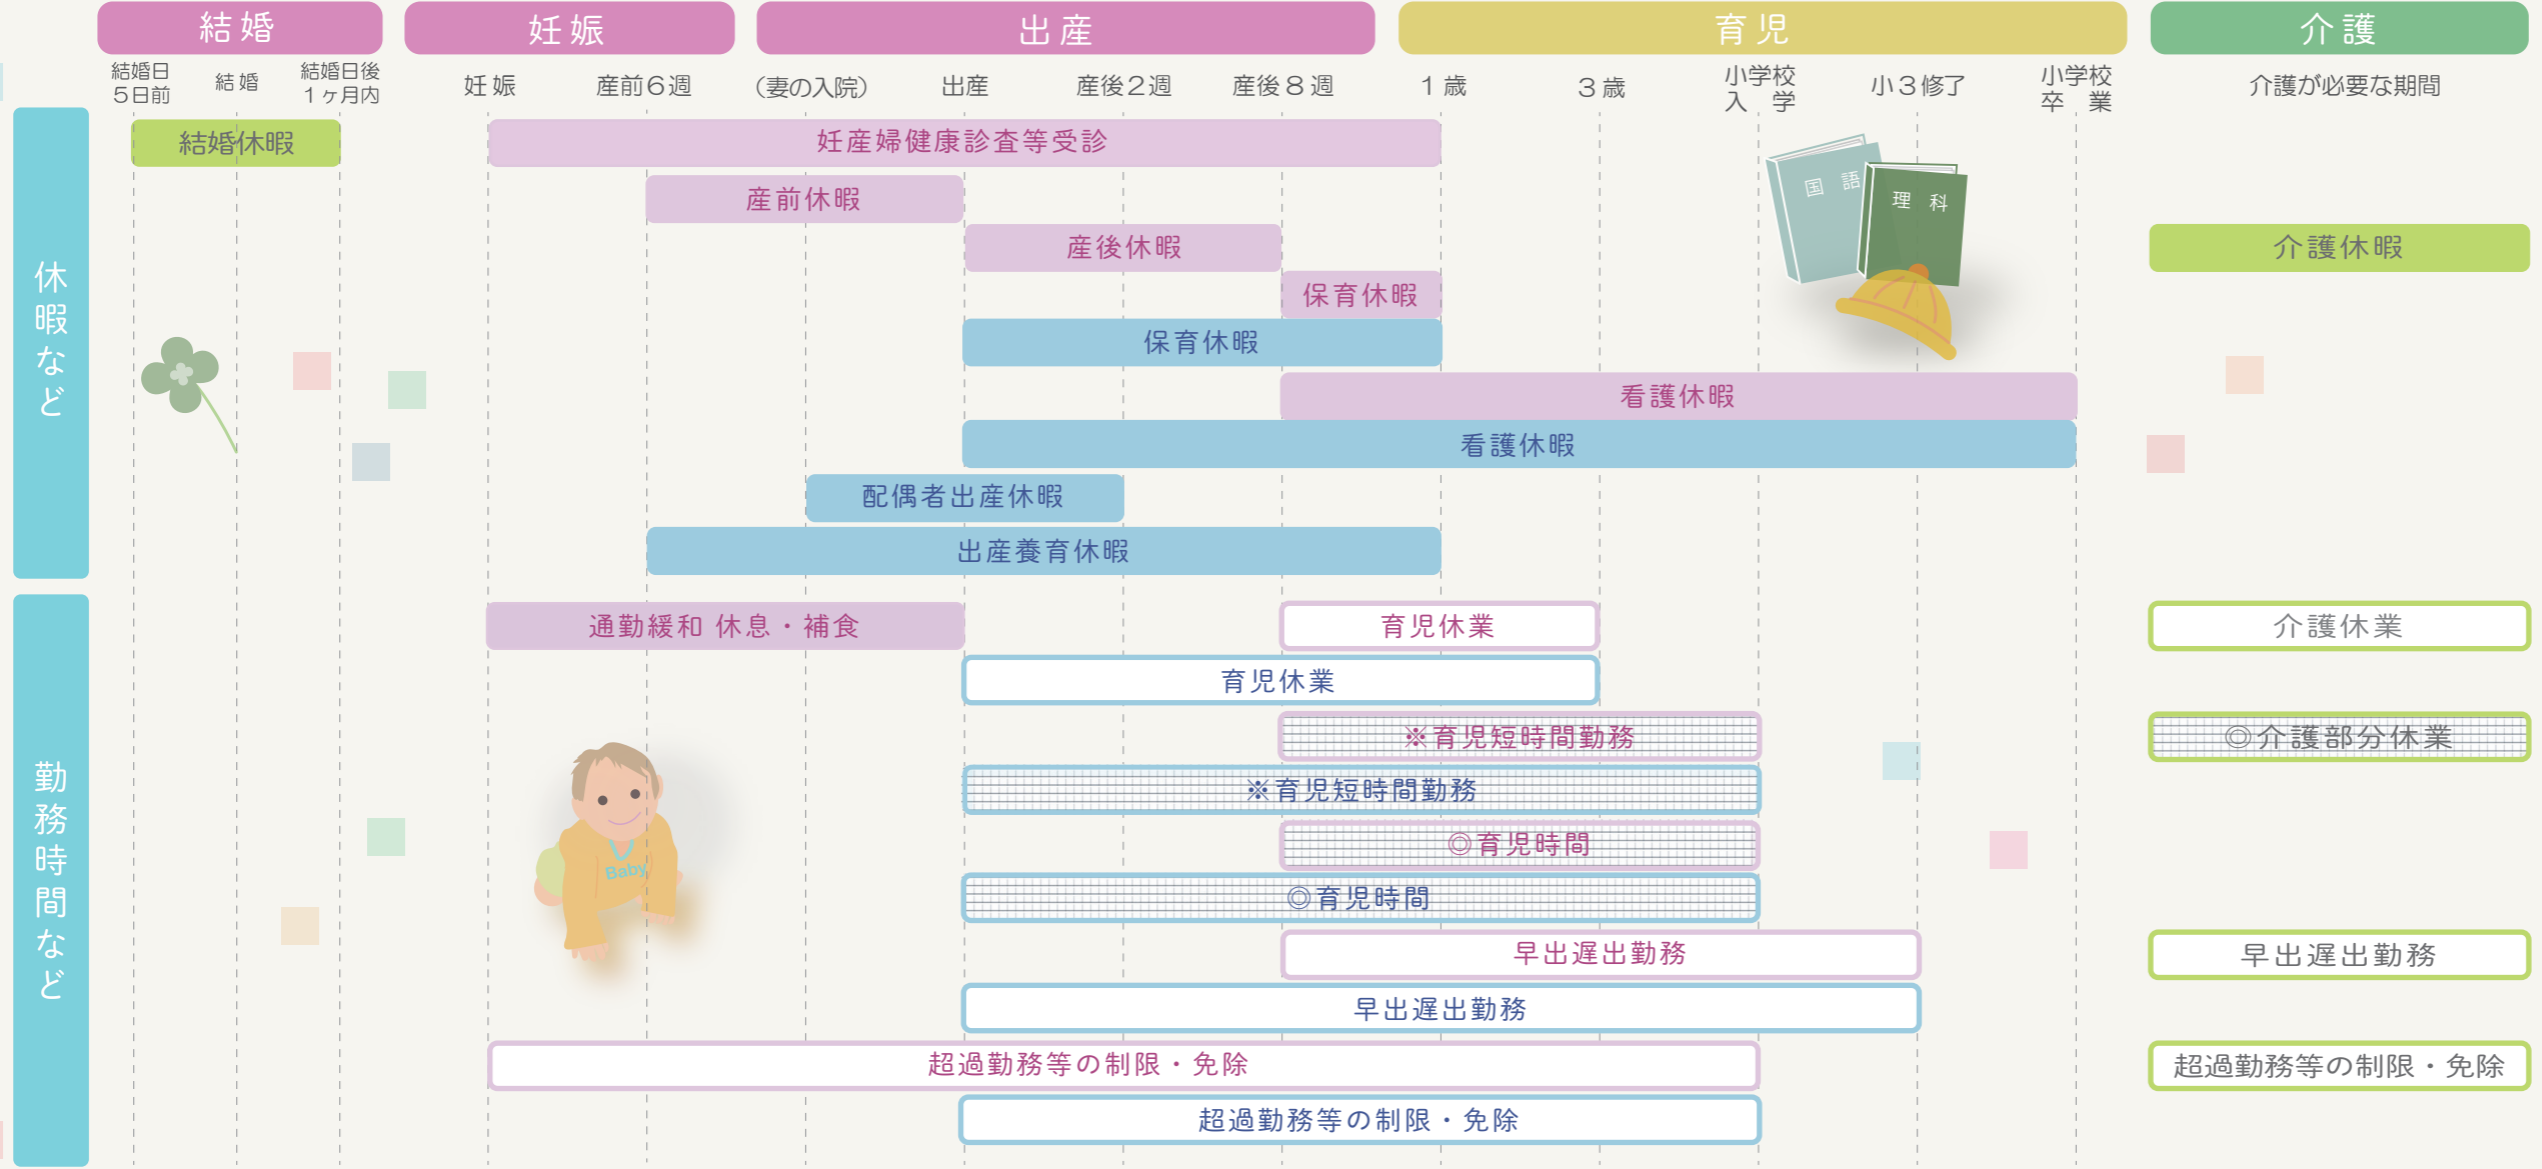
結婚 妊娠 出産 育児 介護

結婚日5日前 結婚 結婚日後1ヶ月内 妊娠 産前6週 (妻の入院) 出産 産後2週 産後8週 1歳 3歳 小学校入学 小3修了 小学校卒業 介護が必要な期間

休暇など

結婚休暇

妊産婦健康診査等受診

産前休暇

産後休暇

保育休暇

保育休暇

看護休暇

看護休暇

配偶者出産休暇

出産養育休暇

介護休暇

国語 理科

勤務時間など

通勤緩和 休息・補食

育児休業

育児休業

※育児短時間勤務

※育児短時間勤務

◎育児時間

◎育児時間

早出遅出勤務

早出遅出勤務

超過勤務等の制限・免除

超過勤務等の制限・免除

介護休業

◎介護部分休業

早出遅出勤務

超過勤務等の制限・免除

Baby